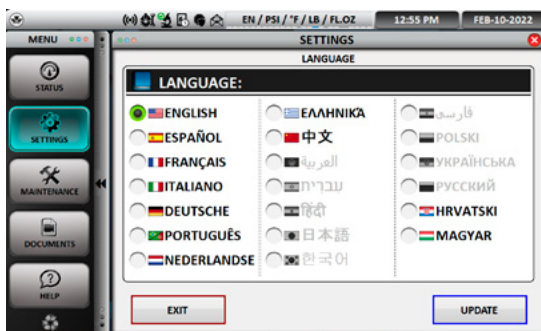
EN / PSI / °F / LB / FL.OZ
12:55 PM
FEB-10-2022

MENU
STATUS
SETTINGS
MAINTENANCE
DOCUMENTS
HELP

SETTINGS
LANGUAGE

LANGUAGE:

ENGLISH
ESPAÑOL
FRANÇAIS
ITALIANO
DEUTSCHE
PORTUGUÊS
NEDERLANDSE

ΕΛΛΗΝΙΚΑ
中文
العربية
עברית
हिंदी
日本語
한국어

فارسی
POLSKI
УКРАЇНСЬКА
РУССКИЙ
HRVATSKI
MAGYAR

EXIT
UPDATE